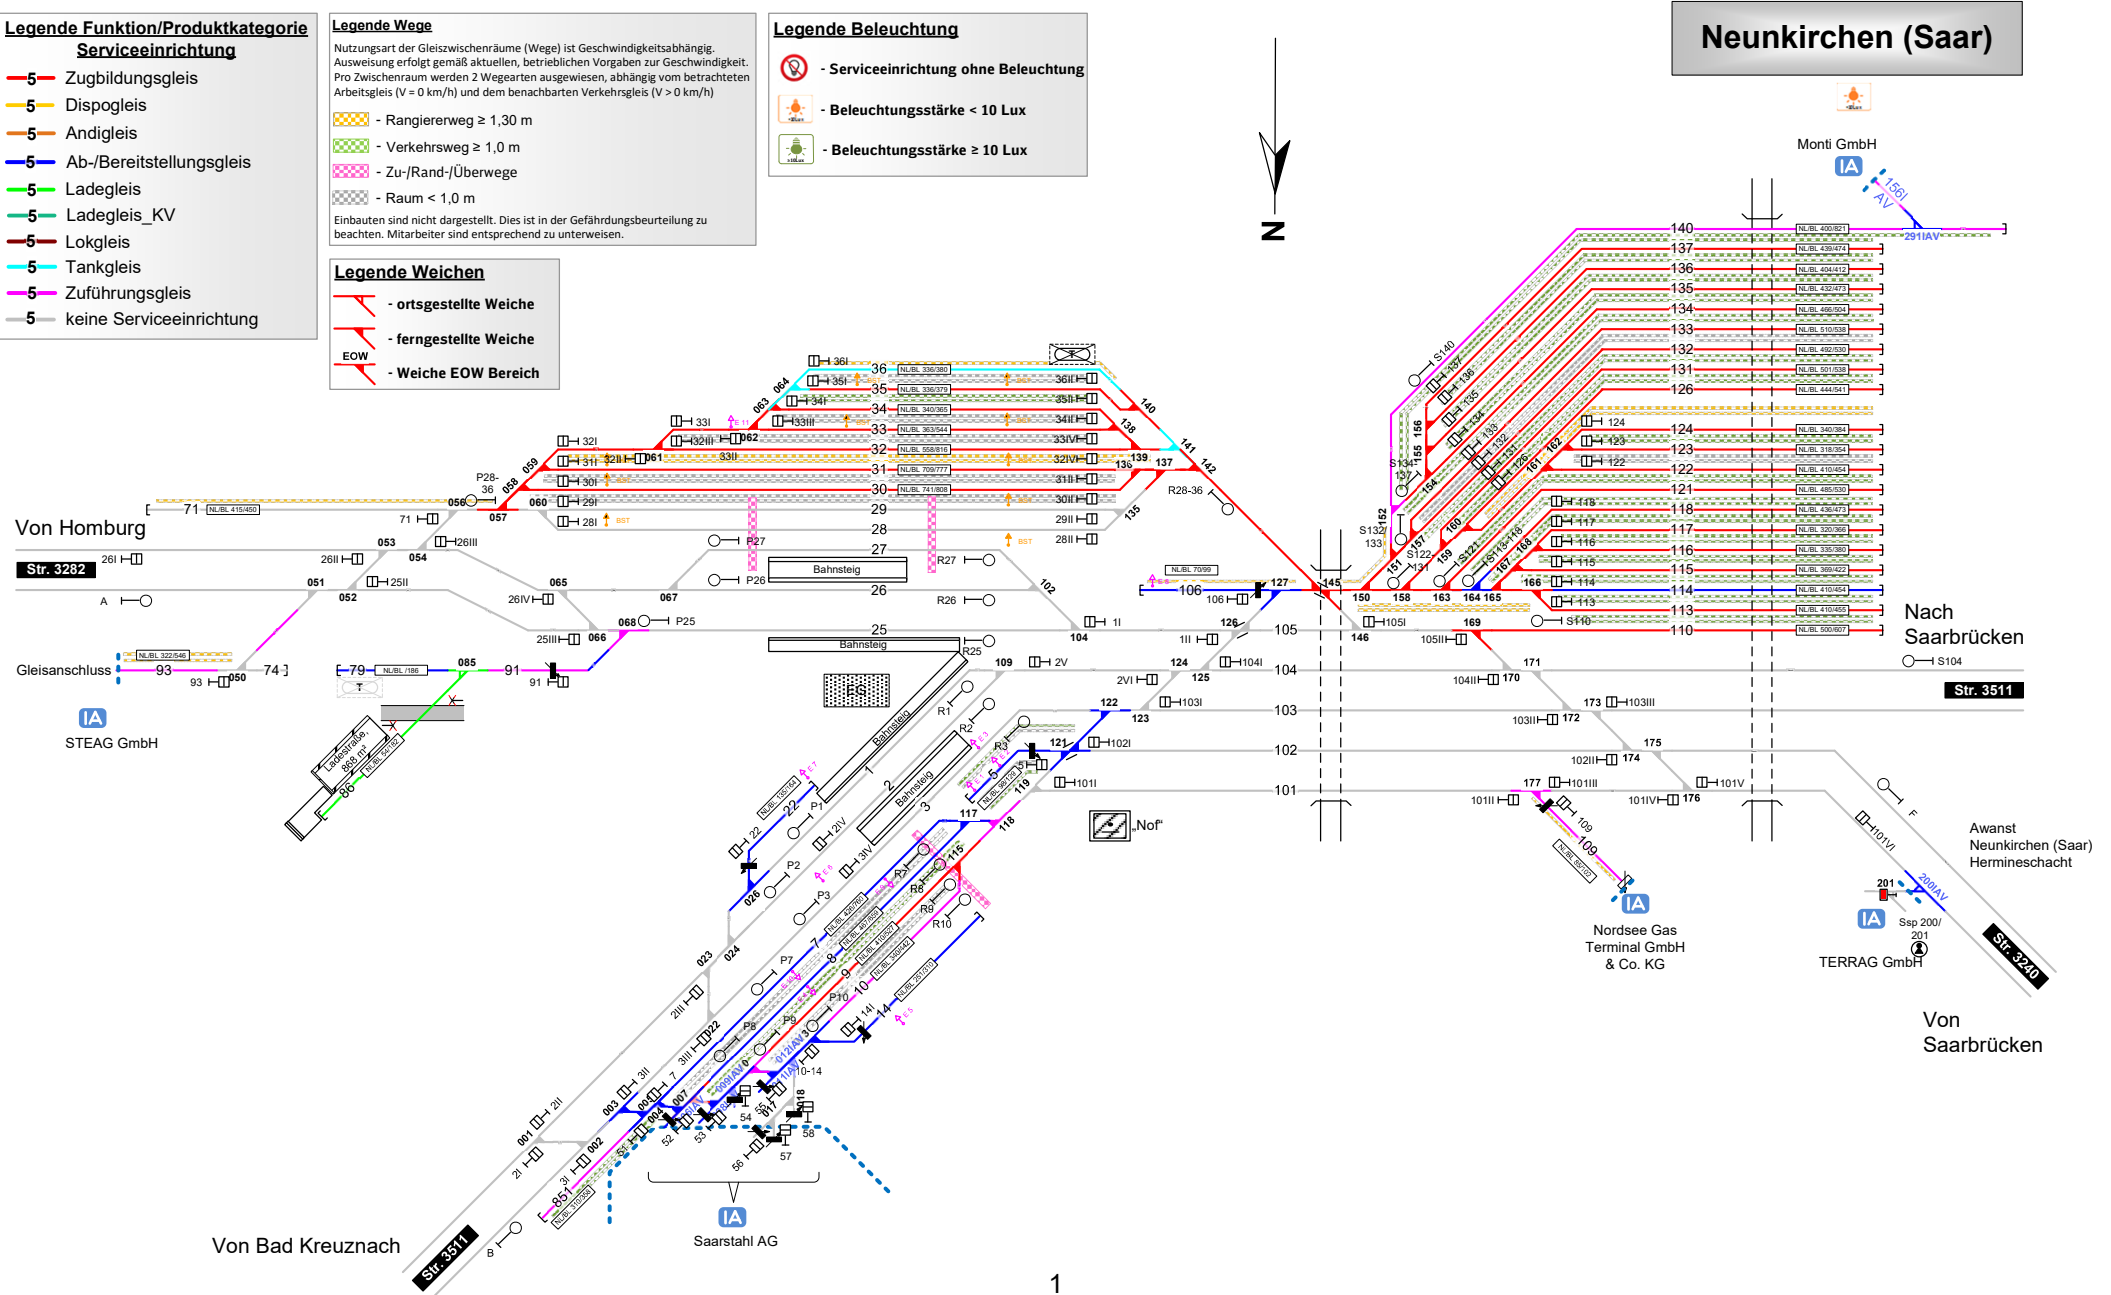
Legende Funktion/Produktkategorie Serviceeinrichtung
5 Zugbildungsgleis
5 Dispogleis
5 Andigleis
5 Ab-/Bereitstellungsgleis
5 Ladegleis
5 Ladegleis_KV
5 Lokgleis
5 Tankgleis
5 Zuführungsgleis
5 keine Serviceeinrichtung

Legende Wege
Nutzungsart der Gleiszwischenräume (Wege) ist Geschwindigkeitsabhängig. Ausweisung erfolgt gemäß aktuellen, betrieblichen Vorgaben zur Geschwindigkeit. Pro Zwischenraum werden 2 Wegearten ausgewiesen, abhängig vom betrachteten Arbeitsgleis (V = 0 km/h) und dem benachbarten Verkehrsgleis (V > 0 km/h)
- Rangiererweg ≥ 1,30 m
- Verkehrsweg ≥ 1,0 m
- Zu-/Rand-/Überwege
- Raum < 1,0 m
Einbauten sind nicht dargestellt. Dies ist in der Gefährdungsbeurteilung zu beachten. Mitarbeiter sind entsprechend zu unterweisen.

Legende Beleuchtung
- Serviceeinrichtung ohne Beleuchtung
- Beleuchtungsstärke < 10 Lux
- Beleuchtungsstärke ≥ 10 Lux

Legende Weichen
- ortsgestellte Weiche
- ferngestellte Weiche
EOW
- Weiche EOW Bereich

Neunkirchen (Saar)

N

Monti GmbH
IA

Von Homburg
Str. 3282
Gleisanschluss
IA
STEAG GmbH
Bahnsteig
Bahnsteig
EG
Bahnsteig
Bahnsteig
„Nof"
Nach Saarbrücken
Str. 3511
IA
Nordsee Gas Terminal GmbH & Co. KG
IA
TERRAG GmbH
Awanst Neunkirchen (Saar) Hermineschacht
Von Saarbrücken
Str. 3240
Von Bad Kreuznach
Str. 3511
IA
Saarstahl AG
1